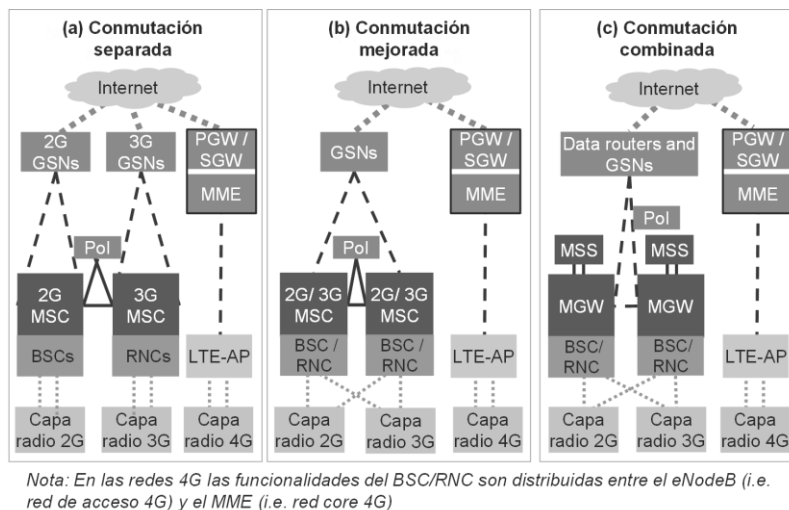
(a) Conmutación separada

Internet

2G GSNs

3G GSNs

PGW / SGW

MME

PoI

2G MSC

3G MSC

BSCs

RNCs

LTE-AP

Capa radio 2G

Capa radio 3G

Capa radio 4G

(b) Conmutación mejorada

Internet

GSNs

PGW / SGW

MME

PoI

2G/ 3G MSC

2G/ 3G MSC

BSC / RNC

BSC / RNC

LTE-AP

Capa radio 2G

Capa radio 3G

Capa radio 4G

(c) Conmutación combinada

Internet

Data routers and GSNs

PGW / SGW

MME

PoI

MSS

MSS

MGW

MGW

BSC/ RNC

BSC/ RNC

LTE-AP

Capa radio 2G

Capa radio 3G

Capa radio 4G

Nota: En las redes 4G las funcionalidades del BSC/RNC son distribuidas entre el eNodeB (i.e. red de acceso 4G) y el MME (i.e. red core 4G)